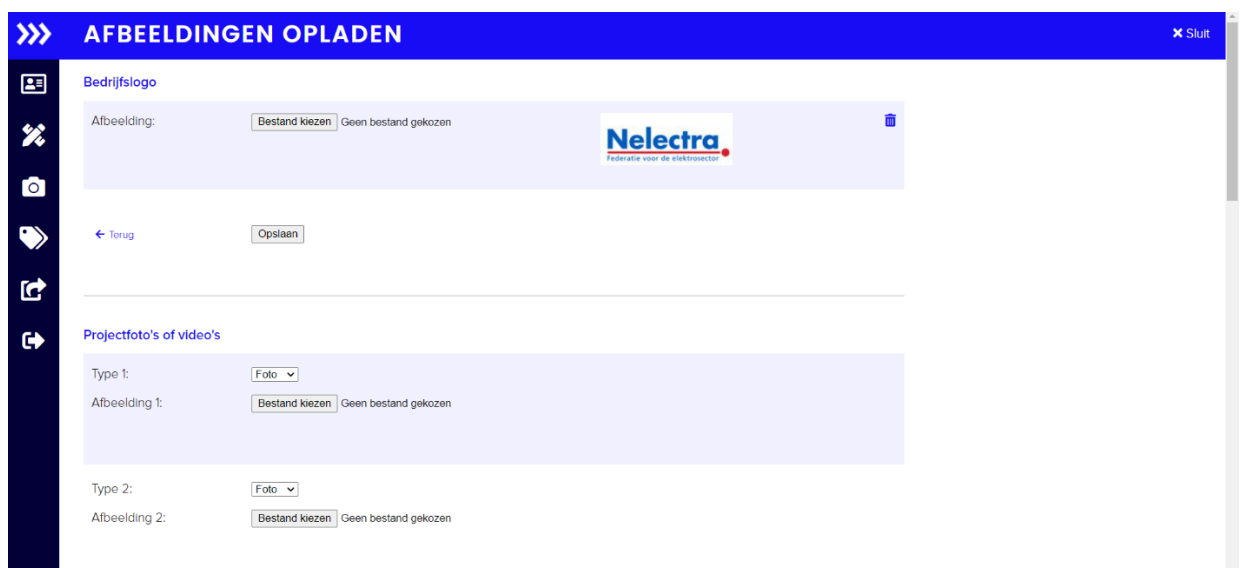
AFBEELDINGEN OPLADEN

✖ Sluit

Bedrijfslogo

Afbeelding: Bestand kiezen Geen bestand gekozen

Nelectra
Federatie voor de elektrosector

← Terug

Opslaan

Projectfoto's of video's

Type 1: Foto

Afbeelding 1: Bestand kiezen Geen bestand gekozen

Type 2: Foto

Afbeelding 2: Bestand kiezen Geen bestand gekozen